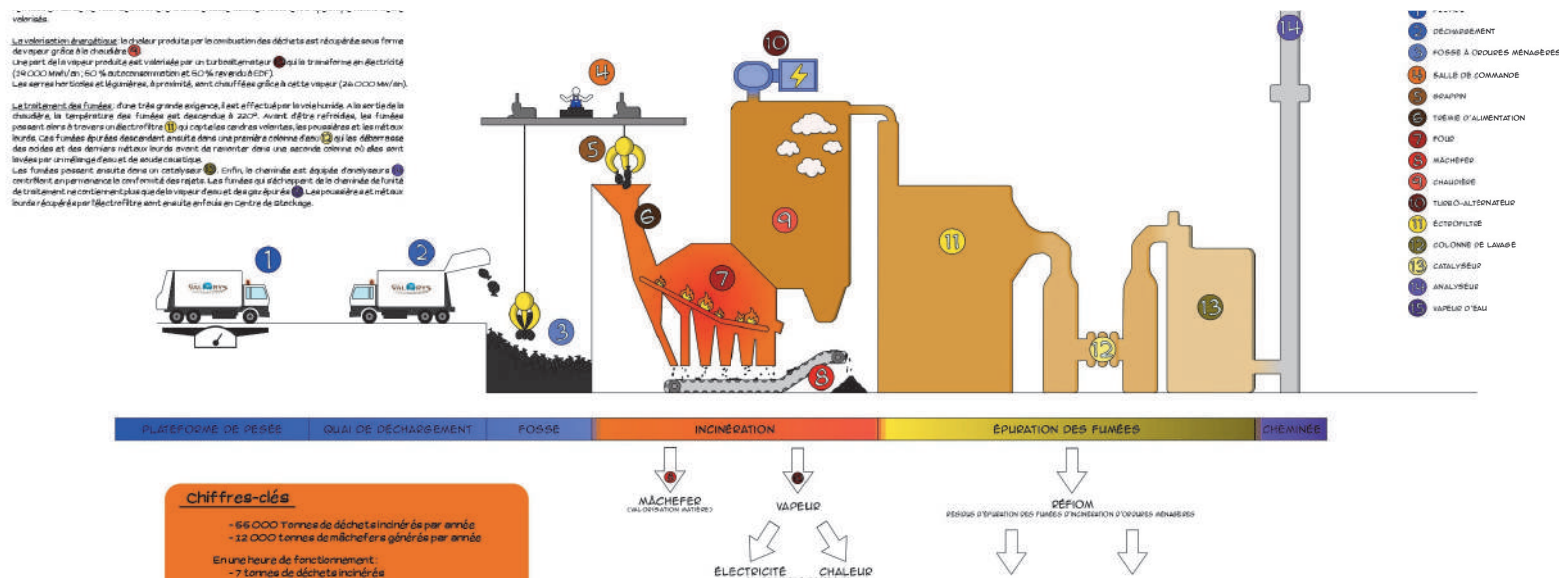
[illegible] valorisés.

La valorisation énergétique: la chaleur produite par la combustion des déchets est récupérée sous forme de vapeur grâce à la chaudière 9.
Une part de la vapeur produite est valorisée par un turboalternateur 10 qui la transforme en électricité (19 000 MWh/an; 50 % autoconsommation et 50 % revendu à EDF).
Les serres horticoles et légumières, à proximité, sont chauffées grâce à cette vapeur (26 000 MWh/an).

Le traitement des fumées: d'une très grande exigence, il est effectué par la voie humide. À la sortie de la chaudière, la température des fumées est descendue à 220°. Avant d'être refroidies, les fumées passent alors à travers un électrofiltre 11 qui capte les cendres volantes, les poussières et les métaux lourds. Ces fumées épurées descendent ensuite dans une première colonne d'eau 12 qui les débarrasse des acides et des derniers métaux lourds avant de remonter dans une seconde colonne où elles sont lavées par un mélange d'eau et de soude caustique.
Les fumées passent ensuite dans un catalyseur 13. Enfin, la cheminée est équipée d'analyseurs 14 contrôlant en permanence la conformité des rejets. Les fumées qui s'échappent de la cheminée de l'unité de traitement ne contiennent plus que de la vapeur d'eau et des gaz épurés 15. Les poussières et métaux lourds récupérés par l'électrofiltre sont ensuite enfouis en Centre de Stockage.

10
4
5
6
9
7
11
1
2
3
8
12
13
14

1 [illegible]
2 DÉCHARGEMENT
3 FOSSE À ORDURES MÉNAGÈRES
4 SALLE DE COMMANDE
5 GRAPPIN
6 TRÉMIE D'ALIMENTATION
7 FOUR
8 MÂCHEFER
9 CHAUDIÈRE
10 TURBO-ALTERNATEUR
11 ÉLECTROFILTRE
12 COLONNE DE LAVAGE
13 CATALYSEUR
14 ANALYSEUR
15 VAPEUR D'EAU

PLATEFORME DE PESÉE | QUAI DE DÉCHARGEMENT | FOSSE | INCINÉRATION | ÉPURATION DES FUMÉES | CHEMINÉE

MÂCHEFER
(VALORISATION MATIÈRE)

VAPEUR

ÉLECTRICITÉ
CHALEUR

RÉFIOM
RÉSIDUS D'ÉPURATION DES FUMÉES D'INCINÉRATION D'ORDURES MÉNAGÈRES

Chiffres-clés
- 66 000 Tonnes de déchets incinérés par année
- 12 000 tonnes de mâchefers générés par année

En une heure de fonctionnement :
- 7 tonnes de déchets incinérés